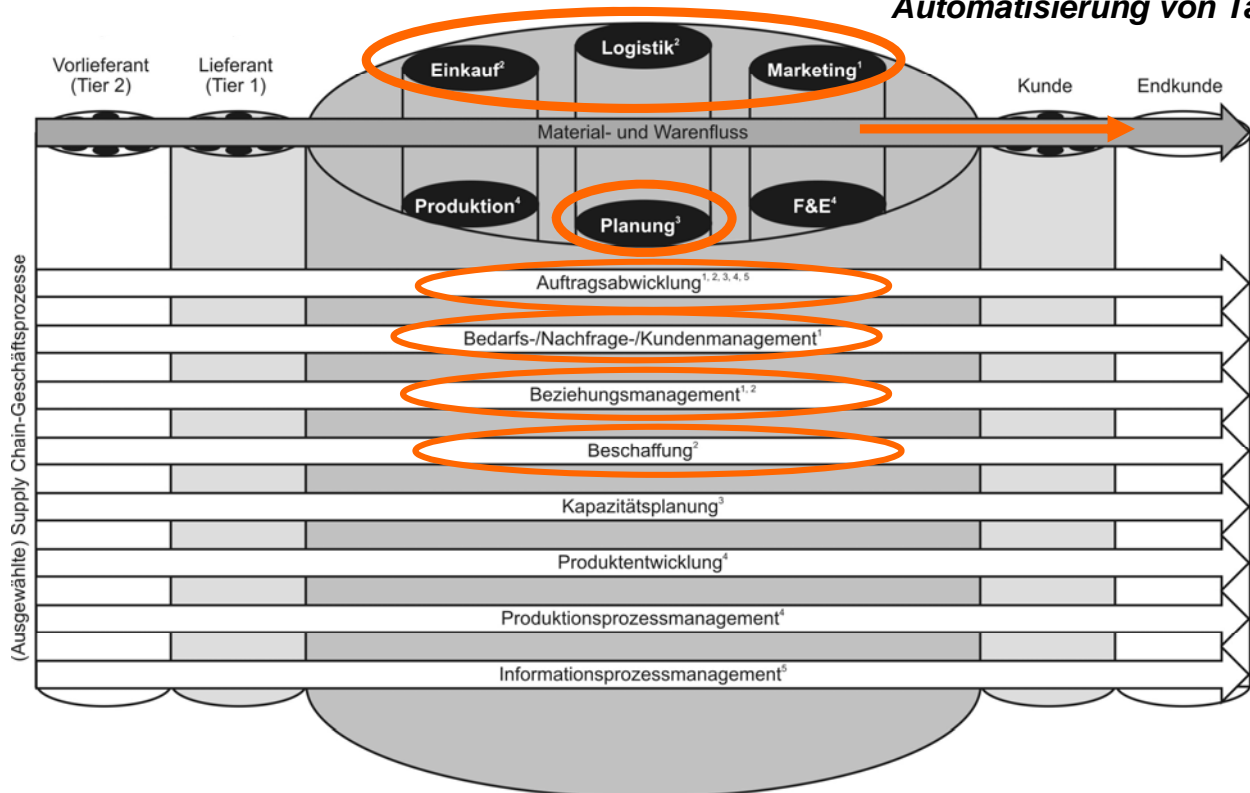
Automatisierung von Ta

Vorlieferant (Tier 2)

Lieferant (Tier 1)

Einkauf$^{2}$

Logistik$^{2}$

Marketing$^{1}$

Kunde

Endkunde

Material- und Warenfluss

Produktion$^{4}$

Planung$^{3}$

F&E$^{4}$

(Ausgewählte) Supply Chain-Geschäftsprozesse

Auftragsabwicklung$^{1, 2, 3, 4, 5}$

Bedarfs-/Nachfrage-/Kundenmanagement$^{1}$

Beziehungsmanagement$^{1, 2}$

Beschaffung$^{2}$

Kapazitätsplanung$^{3}$

Produktentwicklung$^{4}$

Produktionsprozessmanagement$^{4}$

Informationsprozessmanagement$^{5}$